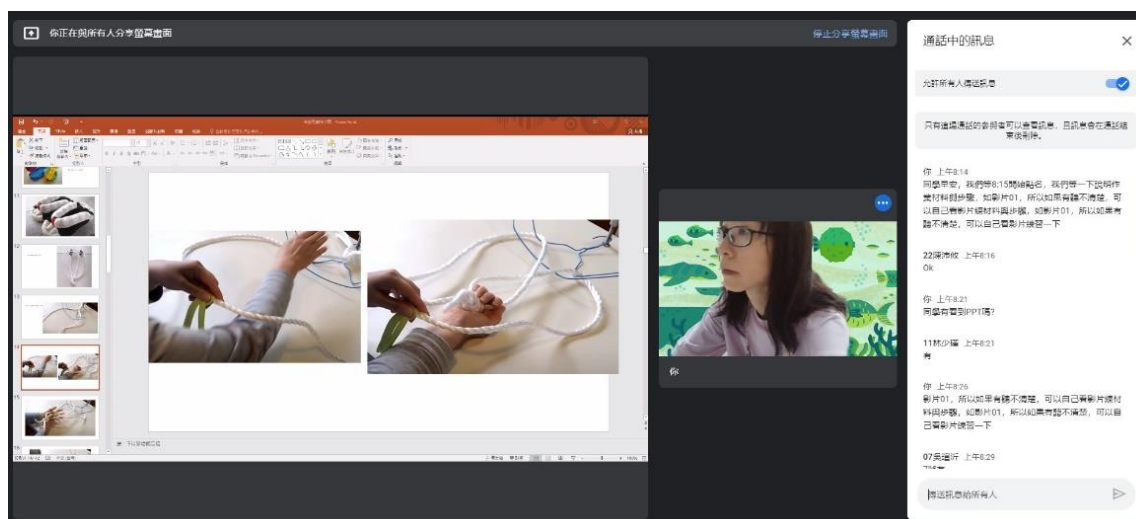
你正在與所有人分享螢幕畫面

停止分享螢幕畫面

你

通話中的訊息

允許所有人傳送訊息

只有這通通話的參與者可以查看訊息，且訊息會在通話結束後刪除。

你 上午8:14
同學早安，我們要8:15開始點名，我們等一下說明作業材料與步驟，如影片01，所以如果有聽不清楚，可以自己看影片纏材料與步驟，如影片01，所以如果有聽不清楚，可以自己看影片練習一下

22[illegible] 上午8:16
Ok

你 上午8:21
同學有看到PPT嗎?

11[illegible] 上午8:21
有

你 上午8:26
影片01，所以如果有聽不清楚，可以自己看影片纏材料與步驟，如影片01，所以如果有聽不清楚，可以自己看影片練習一下

07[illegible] 上午8:29

傳送訊息給所有人